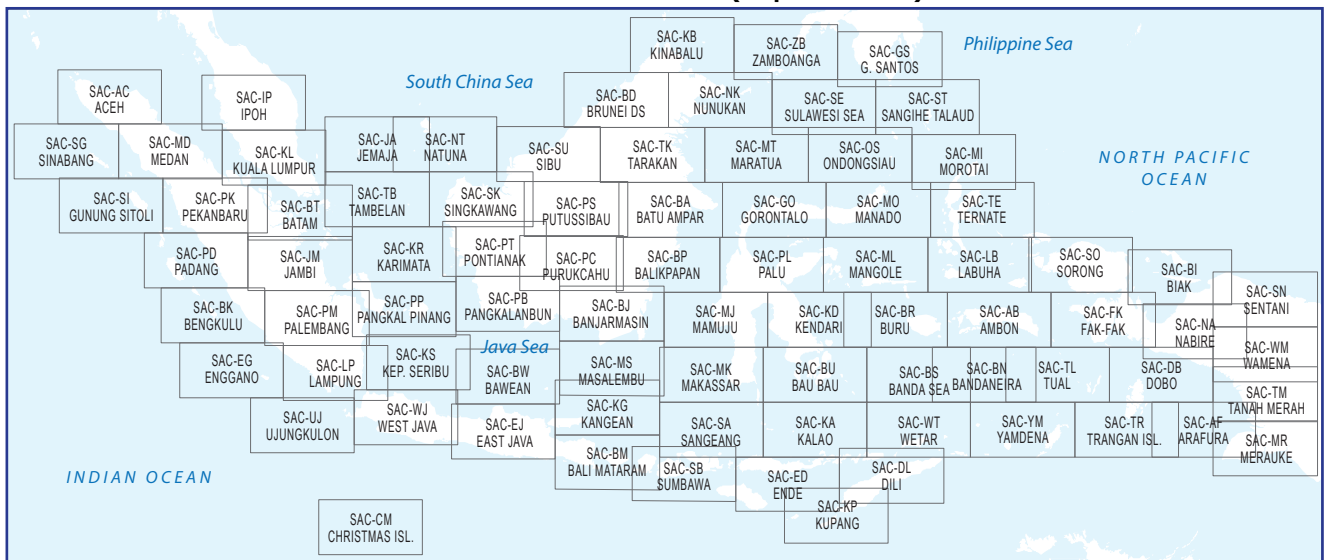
SAC-KB
KINABALU

SAC-ZB
ZAMBOANGA

SAC-GS
G. SANTOS

Philippine Sea

South China Sea

SAC-AC
ACEH

SAC-IP
IPOH

SAC-BD
BRUNEI DS

SAC-NK
NUNUKAN

SAC-SE
SULAWESI SEA

SAC-ST
SANGIHE TALAUD

SAC-SG
SINABANG

SAC-MD
MEDAN

SAC-KL
KUALA LUMPUR

SAC-JA
JEMAJA

SAC-NT
NATUNA

SAC-SU
SIBU

SAC-TK
TARAKAN

SAC-MT
MARATUA

SAC-OS
ONDONGSIAU

SAC-MI
MOROTAI

NORTH PACIFIC OCEAN

SAC-SI
GUNUNG SITOLI

SAC-PK
PEKANBARU

SAC-BT
BATAM

SAC-TB
TAMBELAN

SAC-SK
SINGKAWANG

SAC-PS
PUTUSSIBAU

SAC-BA
BATU AMPAR

SAC-GO
GORONTALO

SAC-MO
MANADO

SAC-TE
TERNATE

SAC-PD
PADANG

SAC-JM
JAMBI

SAC-KR
KARIMATA

SAC-PT
PONTIANAK

SAC-PC
PURUKCAHU

SAC-BP
BALIKPAPAN

SAC-PL
PALU

SAC-ML
MANGOLE

SAC-LB
LABUHA

SAC-SO
SORONG

SAC-BI
BIAK

SAC-SN
SENTANI

SAC-BK
BENGKULU

SAC-PM
PALEMBANG

SAC-PP
PANGKAL PINANG

SAC-PB
PANGKALANBUN

SAC-BJ
BANJARMASIN

SAC-MJ
MAMUJU

SAC-KD
KENDARI

SAC-BR
BURU

SAC-AB
AMBON

SAC-FK
FAK-FAK

SAC-NA
NABIRE

SAC-WM
WAMENA

SAC-EG
ENGGANO

SAC-LP
LAMPUNG

SAC-KS
KEP. SERIBU

Java Sea

SAC-BW
BAWEAN

SAC-MS
MASALEMBU

SAC-MK
MAKASSAR

SAC-BU
BAU BAU

SAC-BS
BANDA SEA

SAC-BN
BANDANEIRA

SAC-TL
TUAL

SAC-DB
DOBO

SAC-TM
TANAH MERAH

SAC-UJ
UJUNGKULON

SAC-WJ
WEST JAVA

SAC-EJ
EAST JAVA

SAC-KG
KANGEAN

SAC-SA
SANGEANG

SAC-KA
KALAO

SAC-WT
WETAR

SAC-YM
YAMDENA

SAC-TR
TRANGAN ISL.

SAC-AF
ARAFURA

SAC-MR
MERAUKE

INDIAN OCEAN

SAC-BM
BALI MATARAM

SAC-SB
SUMBAWA

SAC-ED
ENDE

SAC-DL
DILI

SAC-KP
KUPANG

SAC-CM
CHRISTMAS ISL.